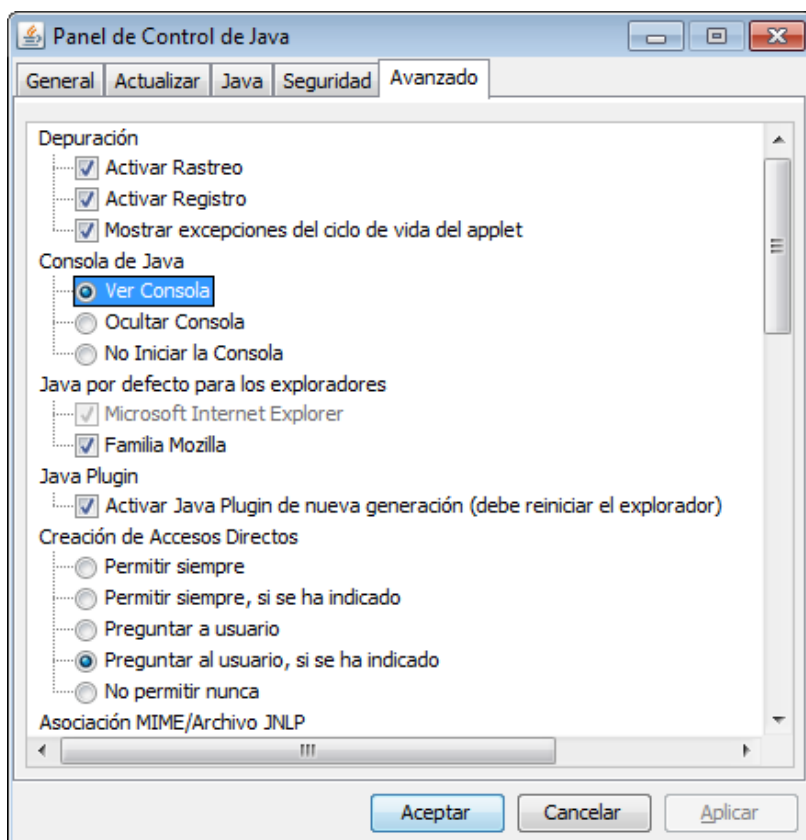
Panel de Control de Java

General | Actualizar | Java | Seguridad | Avanzado

Depuración
Activar Rastreo
Activar Registro
Mostrar excepciones del ciclo de vida del applet
Consola de Java
Ver Consola
Ocultar Consola
No Iniciar la Consola
Java por defecto para los exploradores
Microsoft Internet Explorer
Familia Mozilla
Java Plugin
Activar Java Plugin de nueva generación (debe reiniciar el explorador)
Creación de Accesos Directos
Permitir siempre
Permitir siempre, si se ha indicado
Preguntar a usuario
Preguntar al usuario, si se ha indicado
No permitir nunca
Asociación MIME/Archivo JNLP

Aceptar | Cancelar | Aplicar